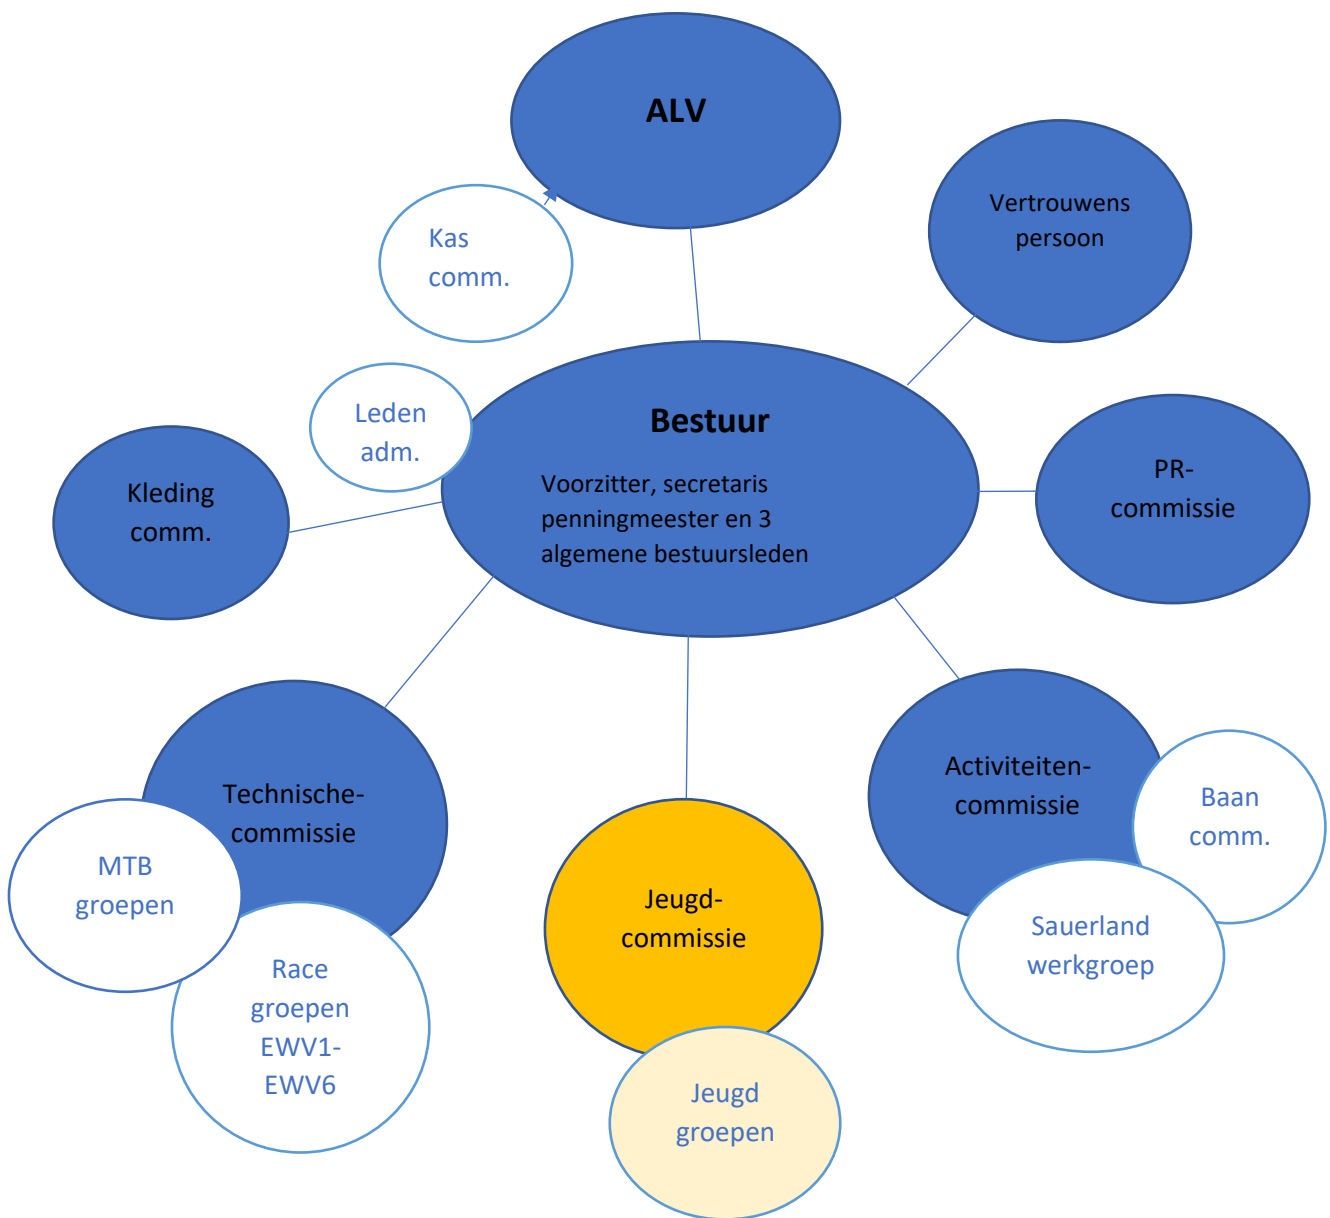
ALV

Kas comm.

Vertrouwens persoon

Leden adm.

Bestuur

Voorzitter, secretaris penningmeester en 3 algemene bestuursleden

Kleding comm.

PR-commissie

Technische-commissie

MTB groepen

Race groepen EWV1-EWV6

Jeugd-commissie

Jeugd groepen

Activiteiten-commissie

Baan comm.

Sauerland werkgroep